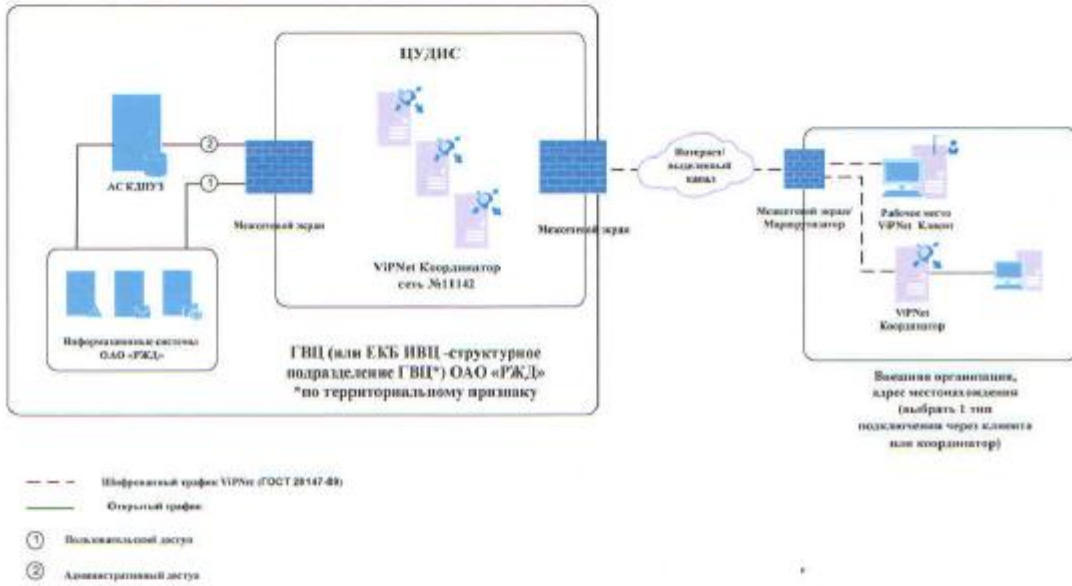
ЦУДИС

АС КДПУ

2

1

Межсетевой экран

ViPNet Координатор сеть №11142

Межсетевой экран

Интернет/ выделенный канал

Межсетевой экран/ Маршрутизатор

Рабочее место ViPNet Клиент

ViPNet Координатор

Информационные системы ОАО «РЖД»

ГВЦ (или ЕКБ ИВЦ -структурное подразделение ГВЦ*) ОАО «РЖД» *по территориальному признаку

Внешняя организация, адрес местонахождения (выбрать 1 тип подключения через клиента или координатор)

Шифрованный трафик ViPNet (ГОСТ 28147-89)

Открытый трафик

1 Пользовательский доступ

2 Административный доступ